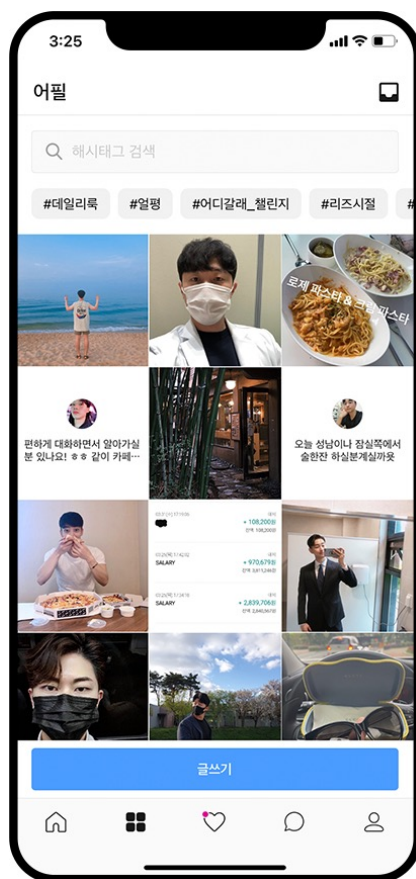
3:25

어필

해시태그 검색

#데일리룩 #얼평 #어디갈래_챌린지 #리즈시절 #

로제 파스타 & 크림 파스타

편하게 대화하면서 알아가실 분 있나요! ㅎㅎ 같이 카페…

오늘 성남이나 잠실쪽에서 술한잔 하실분계실까요

SALARY + 108,200
SALARY + 970,679
SALARY + 2,839,706

글쓰기